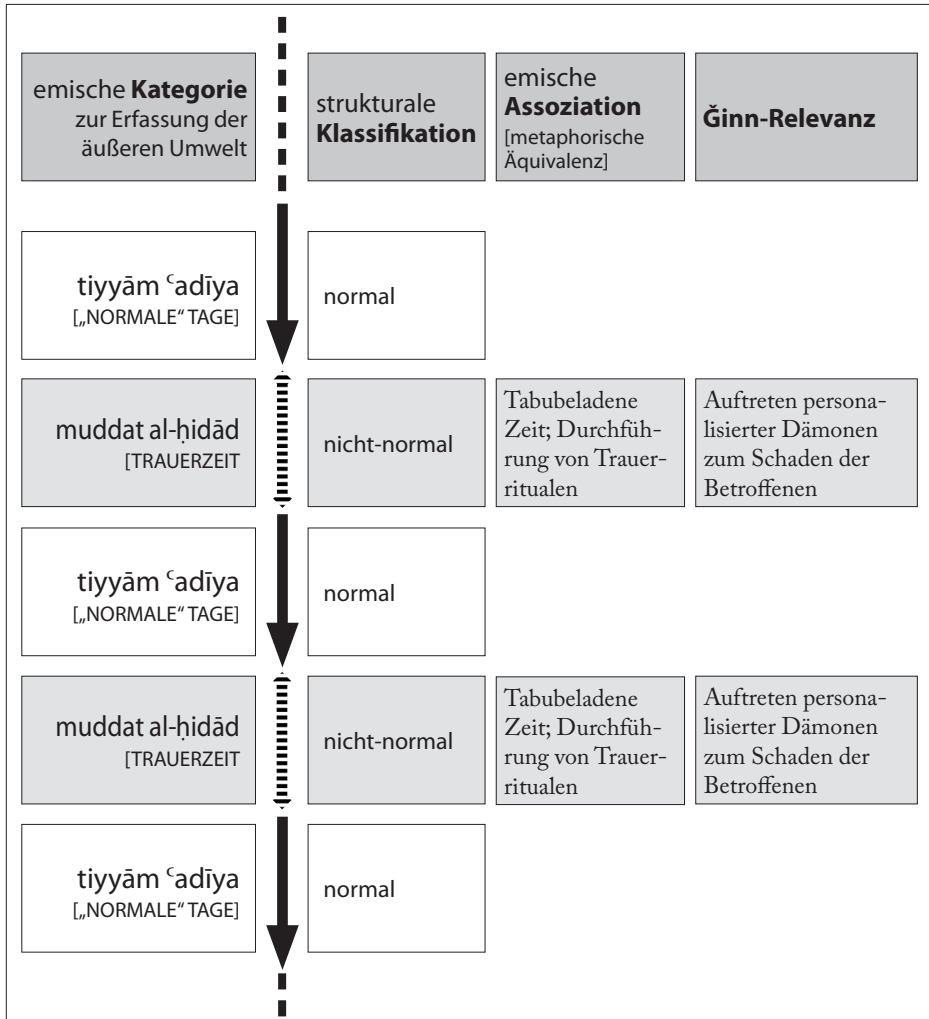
emische **Kategorie** zur Erfassung der äußeren Umwelt

strukturale **Klassifikation**

emische **Assoziation** [metaphorische Äquivalenz]

**Ǧinn-Relevanz**

tiyyām ᶜadīya [„NORMALE" TAGE]

normal

muddat al-ḥidād [TRAUERZEIT

nicht-normal

Tabubeladene Zeit; Durchführung von Trauerritualen

Auftreten personalisierter Dämonen zum Schaden der Betroffenen

tiyyām ᶜadīya [„NORMALE" TAGE]

normal

muddat al-ḥidād [TRAUERZEIT

nicht-normal

Tabubeladene Zeit; Durchführung von Trauerritualen

Auftreten personalisierter Dämonen zum Schaden der Betroffenen

tiyyām ᶜadīya [„NORMALE" TAGE]

normal